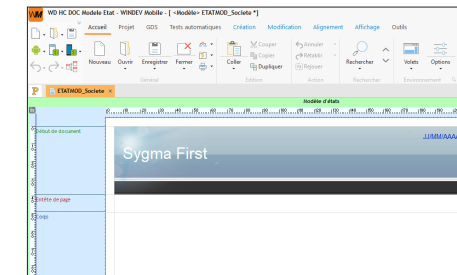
WD HC DOC Modele Etat - WINDEV Mobile - [ <Modèle> ETATMOD_Societe *]

Accueil Projet GDS Tests automatiques Création Modification Alignement Affichage Outils

Nouveau Ouvrir Enregistrer Fermer Coller Couper Copier Dupliquer Annuler Rétablir Rejouer Rechercher Volets Options

Général Edition Action Rechercher Environnement

ETATMOD_Societe

Modèle d'états

Début de document

Sygma First

JJ/MM/AAAA

Entête de page

Corps